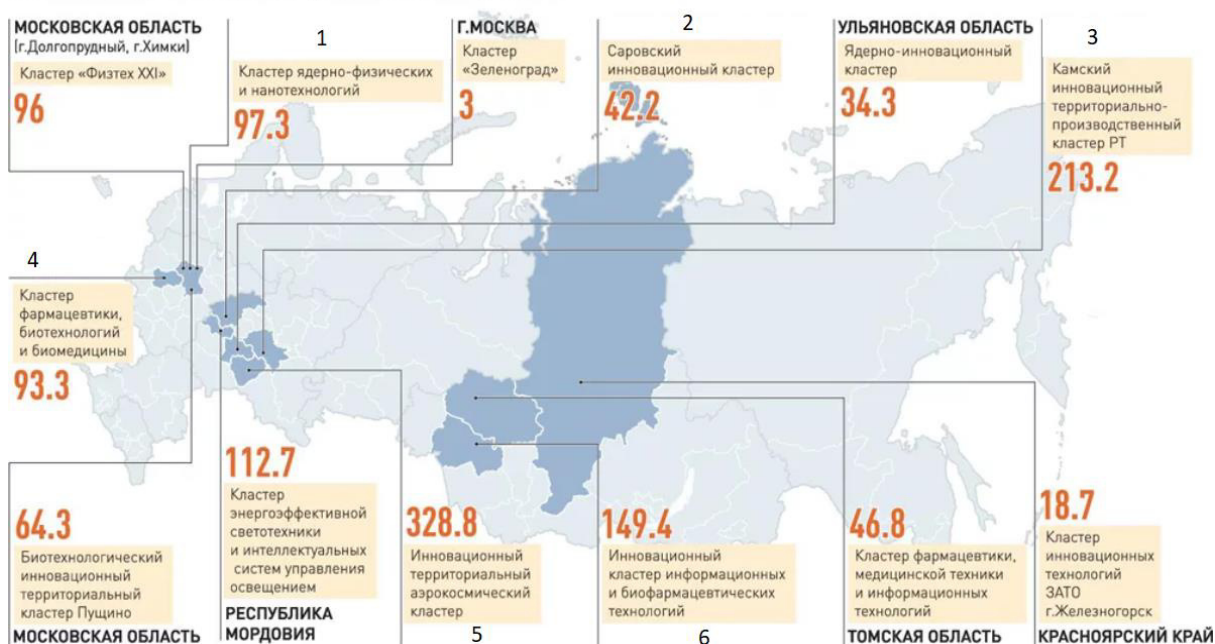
МОСКОВСКАЯ ОБЛАСТЬ
(г.Долгопрудный, г.Химки)
Кластер «Физтех XXI»
96

1
Кластер ядерно-физических и нанотехнологий
97.3

Г.МОСКВА
Кластер «Зеленоград»
3

2
Саровский инновационный кластер
42.2

УЛЬЯНОВСКАЯ ОБЛАСТЬ
Ядерно-инновационный кластер
34.3

3
Камский инновационный территориально-производственный кластер РТ
213.2

4
Кластер фармацевтики, биотехнологий и биомедицины
93.3

64.3
Биотехнологический инновационный территориальный кластер Пущино
МОСКОВСКАЯ ОБЛАСТЬ

112.7
Кластер энергоэффективной светотехники и интеллектуальных систем управления освещением
РЕСПУБЛИКА МОРДОВИЯ

328.8
Инновационный территориальный аэрокосмический кластер
5

149.4
Инновационный кластер информационных и биофармацевтических технологий
6

46.8
Кластер фармацевтики, медицинской техники и информационных технологий
ТОМСКАЯ ОБЛАСТЬ

18.7
Кластер инновационных технологий ЗАТО г.Железногорск
КРАСНОЯРСКИЙ КРАЙ